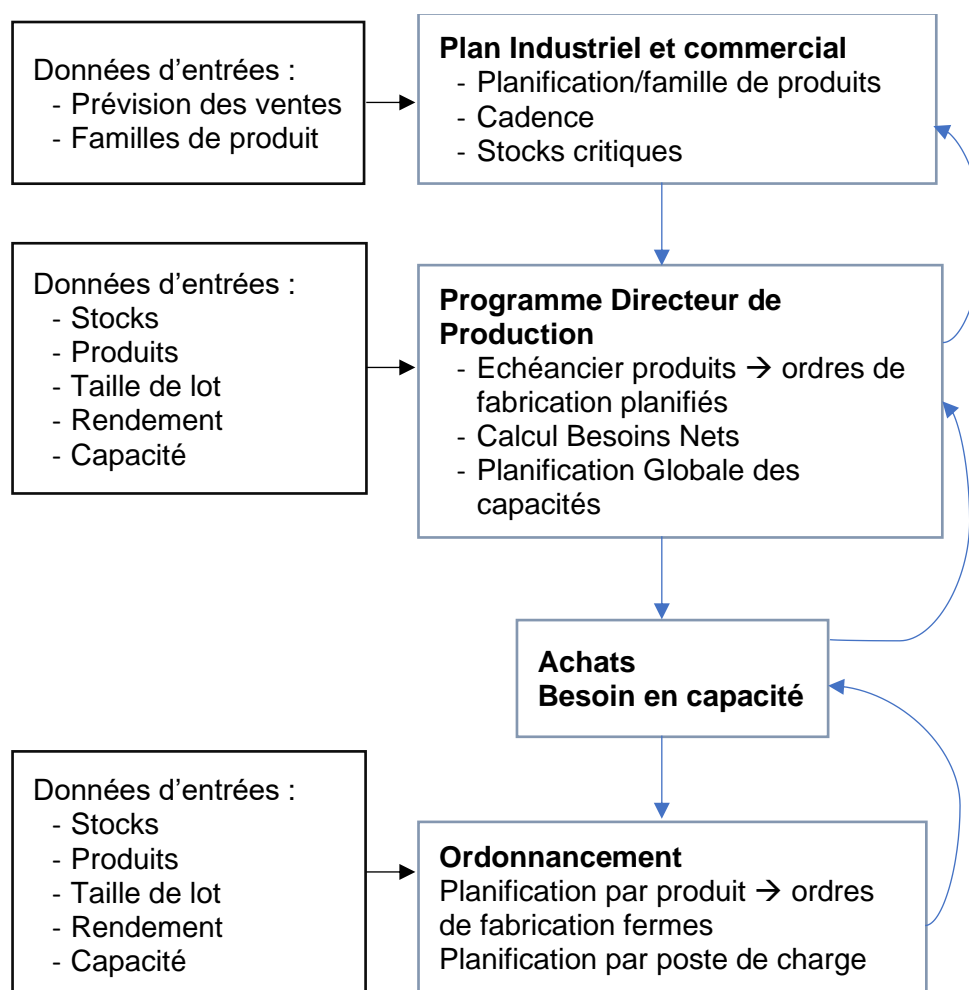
Données d’entrées :
- Prévision des ventes
- Familles de produit

**Plan Industriel et commercial**
- Planification/famille de produits
- Cadence
- Stocks critiques

Données d’entrées :
- Stocks
- Produits
- Taille de lot
- Rendement
- Capacité

**Programme Directeur de Production**
- Echéancier produits → ordres de fabrication planifiés
- Calcul Besoins Nets
- Planification Globale des capacités

**Achats**
**Besoin en capacité**

Données d’entrées :
- Stocks
- Produits
- Taille de lot
- Rendement
- Capacité

**Ordonnancement**
Planification par produit → ordres de fabrication fermes
Planification par poste de charge